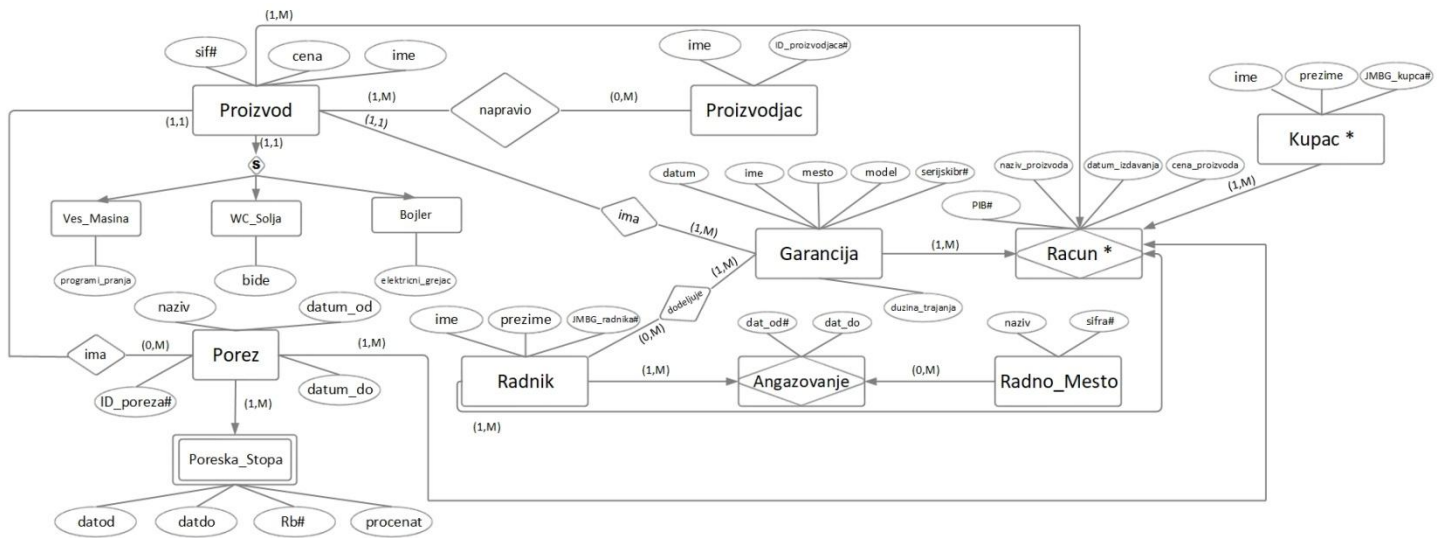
(1,M)

sif#

cena

ime

ime

ID_proizvodjaca#

Proizvod

(1,M)

napravio

(0,M)

Proizvodjac

ime

prezime

JMBG_kupca#

(1,1)

(1,1)

(1,1)

Kupac *

S

datum

ime

mesto

model

serijskibr#

naziv_proizvoda

datum_izdavanja

cena_proizvoda

Ves_Masina

WC_Solja

Bojler

(1,M)

PIB#

ima

(1,M)

programi_pranja

bide

elektricni_grejac

Garancija

(1,M)

Racun *

(1,M)

dodeljuje

naziv

datum_od

duzina_trajanja

ime

prezime

JMBG_radnika#

(0,M)

dat_od#

dat_do

naziv

sifra#

ima

(0,M)

Porez

(1,M)

Radnik

(1,M)

Angazovanje

(0,M)

Radno_Mesto

ID_poreza#

datum_do

(1,M)

(1,M)

Poreska_Stopa

datod

datdo

Rb#

procenat